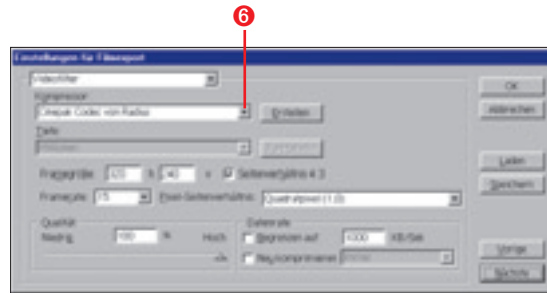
6

Einstellungen für Filmexport

Videofilter

Kompressor

Cinepak Codec von Radius

Einstellen

Tiefe

Millionen

Konfigurieren

Framegröße 320 h 240 v

Seitenverhältnis 4:3

Framerate 15

Pixel-Seitenverhältnis Quadr.Pixel (1.0)

Qualität

Niedrig 100 % Hoch

Datenrate

Begrenzen auf 1000 KB/Sek

Neu komprimieren

OK

Abbrechen

Laden

Speichern

Vorige

Nächste